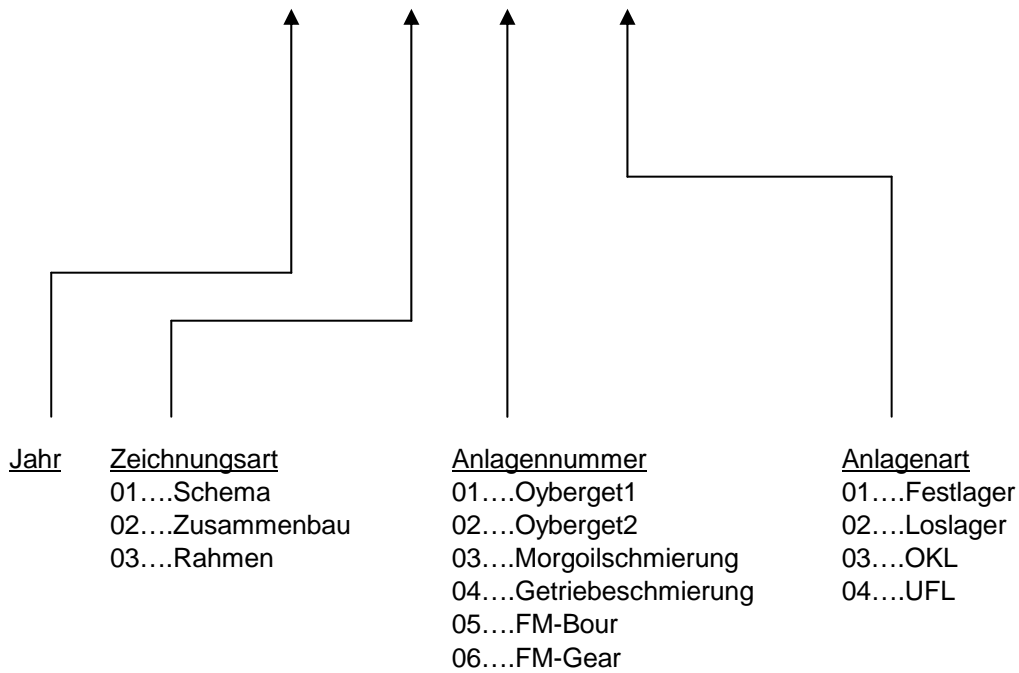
Jahr

Zeichnungsart
01….Schema
02….Zusammenbau
03….Rahmen

Anlagennummer
01….Oyberget1
02….Oyberget2
03….Morgoilschmierung
04….Getriebeschmierung
05….FM-Bour
06….FM-Gear

Anlagenart
01….Festlager
02….Loslager
03….OKL
04….UFL